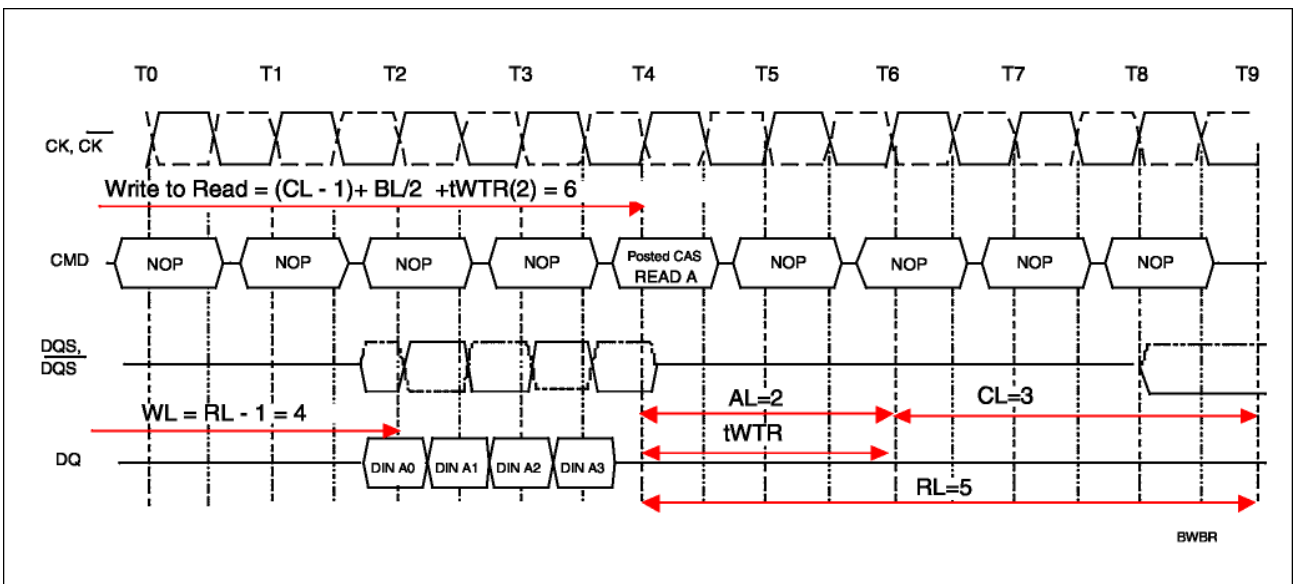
T0 T1 T2 T3 T4 T5 T6 T7 T8 T9

CK, $\overline{CK}$

Write to Read = (CL - 1)+ BL/2 +tWTR(2) = 6

CMD

NOP NOP NOP NOP Posted CAS READ A NOP NOP NOP NOP

DQS, $\overline{DQS}$

WL = RL - 1 = 4

AL=2

CL=3

tWTR

DQ

DIN A0 DIN A1 DIN A2 DIN A3

RL=5

BWBR